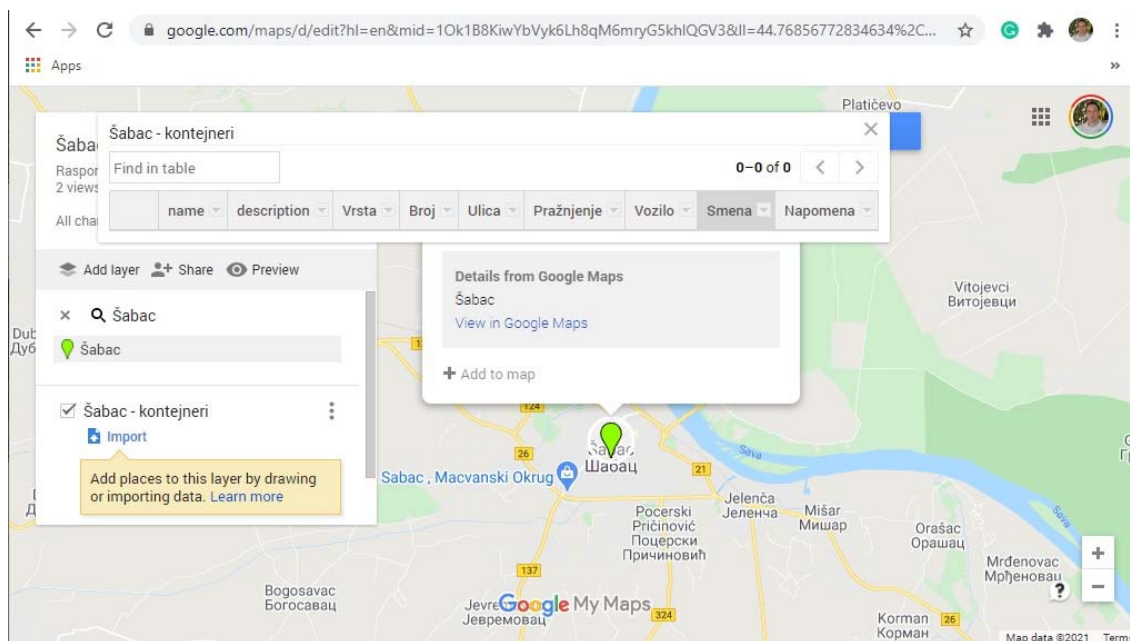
google.com/maps/d/edit?hl=en&mid=1Ok1B8KiwYbVyk6Lh8qM6mryG5khlQGV3&ll=44.76856772834634%2C...

Apps

Šaba
Raspor
2 views
All cha

Šabac - kontejneri

Find in table

0–0 of 0

| | name | description | Vrsta | Broj | Ulica | Pražnjenje | Vozilo | Smena | Napomena |
|---|---|---|---|---|---|---|---|---|---|

Add layer Share Preview

Šabac

Šabac

Šabac - kontejneri

Import

Add places to this layer by drawing or importing data. Learn more

Details from Google Maps
Šabac
View in Google Maps

Add to map

Platičevo

Vitojevci
Витојевци

Dub
Дуб

124

26

21

Šabac
Шабац

Sabac , Macvanski Okrug

Sava

Pocerski Pričinović
Поцерски Причиновић

Jelenča
Јеленча

Mišar
Мишар

Orašac
Орашац

Mrđenovac
Мрђеновац

137

Bogosavac
Богосавац

Jevremovac
Јевремовац

Google My Maps

324

Korman
Корман

26

Map data ©2021 Terms